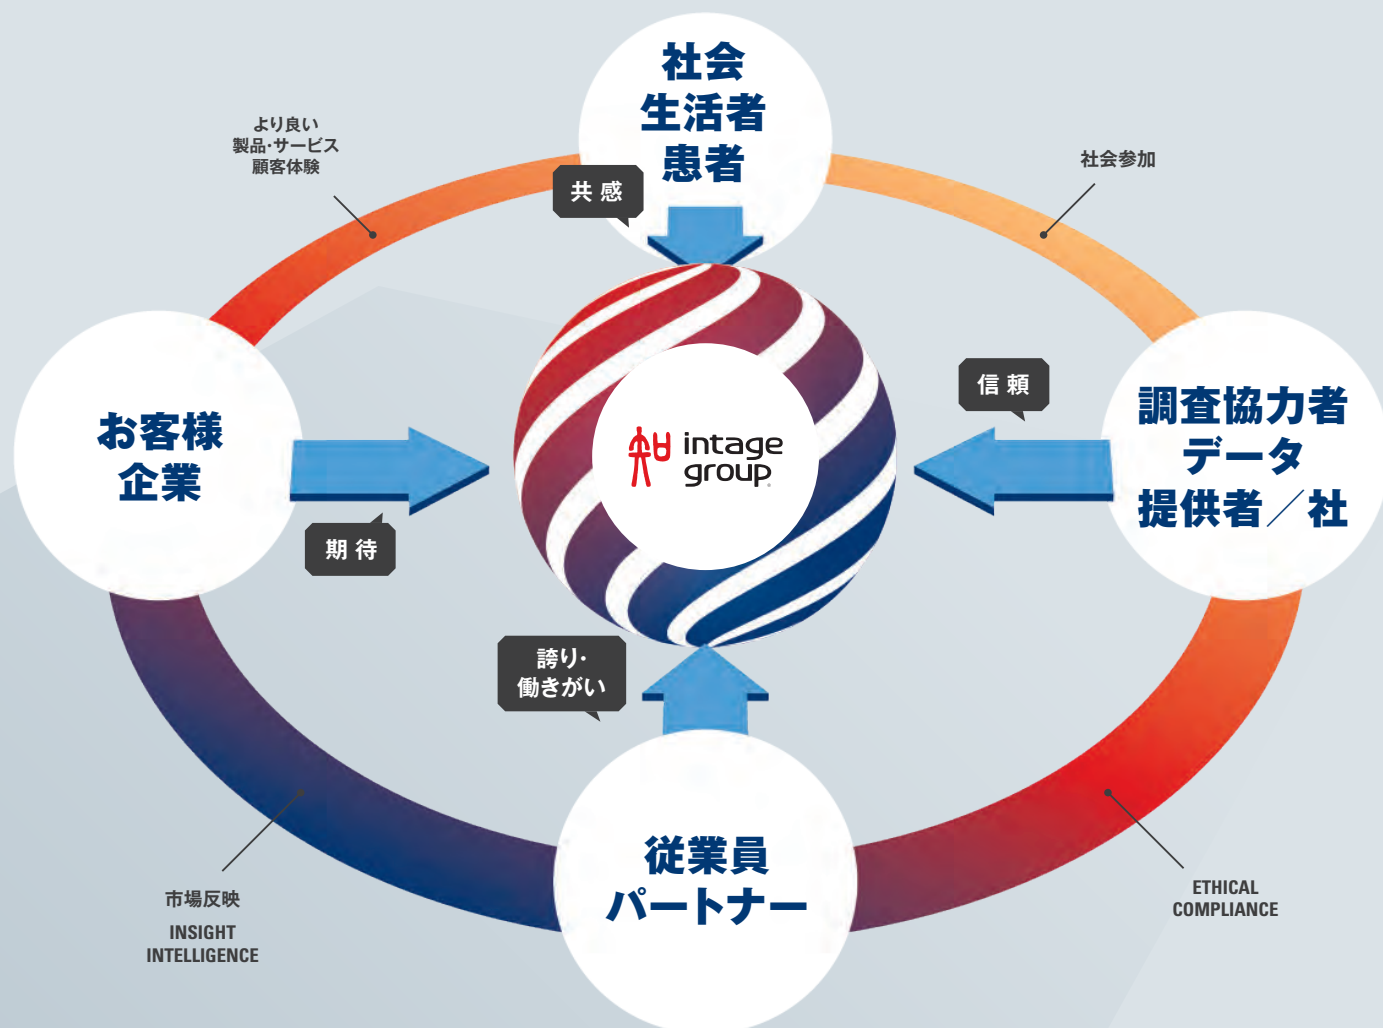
社会
生活者
患者

より良い
製品·サービス
顧客体験

社会参加

共 感

信 頼

お客様
企業

intage
group

調査協力者
データ
提供者／社

期 待

誇り·
働きがい

従業員
パートナー

市場反映
INSIGHT
INTELLIGENCE

ETHICAL
COMPLIANCE